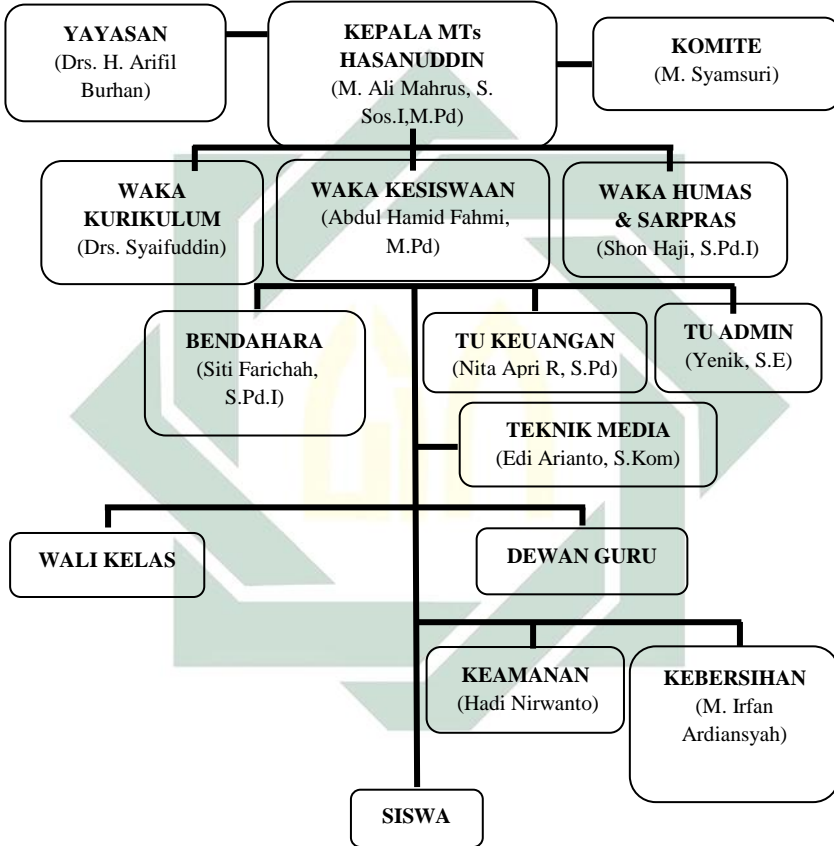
YAYASAN
(Drs. H. Arifil Burhan)

KEPALA MTs HASANUDDIN
(M. Ali Mahrus, S. Sos.I,M.Pd)

KOMITE
(M. Syamsuri)

WAKA KURIKULUM
(Drs. Syaifuddin)

WAKA KESISWAAN
(Abdul Hamid Fahmi, M.Pd)

WAKA HUMAS & SARPRAS
(Shon Haji, S.Pd.I)

BENDAHARA
(Siti Farichah, S.Pd.I)

TU KEUANGAN
(Nita Apri R, S.Pd)

TU ADMIN
(Yenik, S.E)

TEKNIK MEDIA
(Edi Arianto, S.Kom)

WALI KELAS

DEWAN GURU

KEAMANAN
(Hadi Nirwanto)

KEBERSIHAN
(M. Irfan Ardiansyah)

SISWA